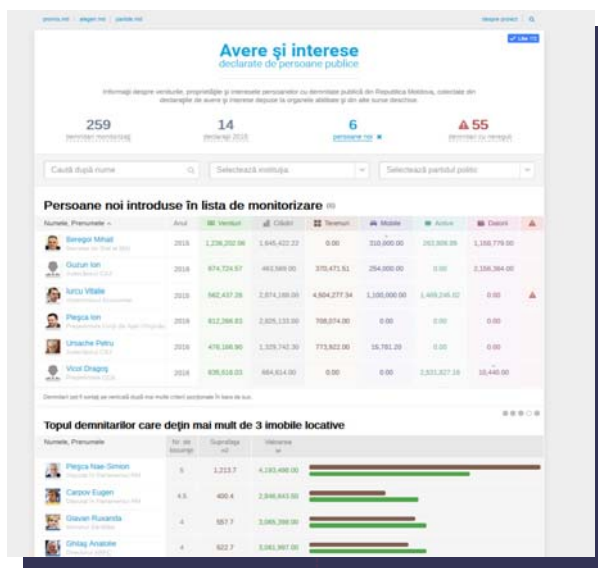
promis.md | alegeri.md | partide.md

despre proiect

Like

Avere şi interese
declarate de persoane publice

Informaţii despre veniturile, proprietăţile şi interesele persoanelor cu demnitate publică din Republica Moldova, colectate din declaraţiile de avere şi interese depuse la organele abilitate şi din alte surse deschise.

259
demnitari monitorizaţi

14
declaraţii 2015

6
persoane noi

55
demnitari cu nereguli

Caută după nume

Selectează instituţia

Selectează partidul politic

Persoane noi introduse în lista de monitorizare

| Numele, Prenumele | Anul | Venituri | Clădiri | Terenuri | Mobile | Active | Datorii | |
|---|---|---|---|---|---|---|---|---|
| Beregoi Mihail | 2015 | 1,236,202.06 | 1,645,422.22 | 0.00 | 310,600.00 | 263,808.09 | 1,168,779.00 | |
| Guzun Ion | 2015 | 974,724.57 | 443,569.00 | 370,471.51 | 254,000.00 | 0.00 | 2,156,364.00 | |
| Iurcu Vitalie | 2015 | 592,437.26 | 2,074,180.00 | 4,604,277.34 | 1,100,000.00 | 1,469,246.02 | 0.00 | |
| Pleşca Ion | 2015 | 812,266.83 | 2,825,133.00 | 708,074.00 | 0.00 | 0.00 | 0.00 | |
| Ursache Petru | 2015 | 476,166.90 | 1,329,742.30 | 773,822.00 | 16,781.20 | 0.00 | 0.00 | |
| Vicol Dragoş | 2015 | 639,618.03 | 464,614.00 | 0.00 | 0.00 | 2,531,827.18 | 10,440.00 | |

Topul demnitarilor care deţin mai mult de 3 imobile locative

| Numele, Prenumele | Nr. de locuinţe | Suprafaţa m2 | Valoarea |
|---|---|---|---|
| Pleşca Nae-Simion | 5 | 1,213.7 | 4,183,496.00 |
| Carpov Eugen | 4.5 | 400.4 | 2,846,643.50 |
| Glavan Ruxanda | 4 | 557.7 | 3,089,398.00 |
| Ghilaş Anatolie | 4 | 622.7 | 3,061,997.00 |